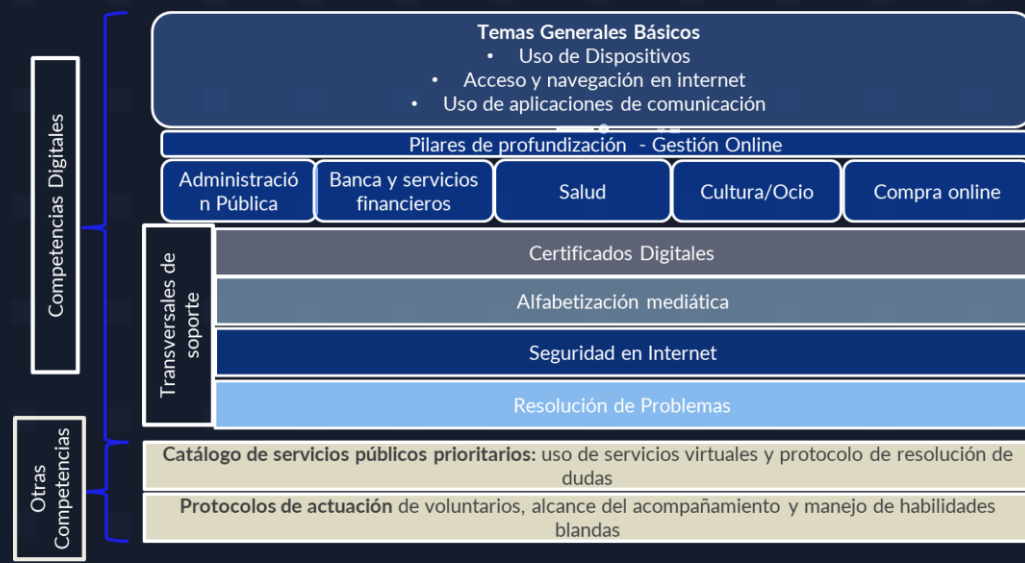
Competencias Digitales

Temas Generales Básicos
• Uso de Dispositivos
• Acceso y navegación en internet
• Uso de aplicaciones de comunicación

Pilares de profundización - Gestión Online

Administración Pública

Banca y servicios financieros

Salud

Cultura/Ocio

Compra online

Transversales de soporte

Certificados Digitales

Alfabetización mediática

Seguridad en Internet

Resolución de Problemas

Otras Competencias

**Catálogo de servicios públicos prioritarios:** uso de servicios virtuales y protocolo de resolución de dudas

**Protocolos de actuación** de voluntarios, alcance del acompañamiento y manejo de habilidades blandas